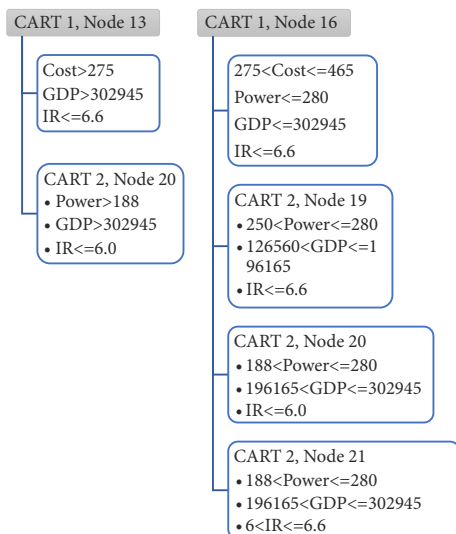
CART 1, Node 13

Cost>275
GDP>302945
IR<=6.6

CART 2, Node 20
• Power>188
• GDP>302945
• IR<=6.0

CART 1, Node 16

275<Cost<=465
Power<=280
GDP<=302945
IR<=6.6

CART 2, Node 19
• 250<Power<=280
• 126560<GDP<=196165
• IR<=6.6

CART 2, Node 20
• 188<Power<=280
• 196165<GDP<=302945
• IR<=6.0

CART 2, Node 21
• 188<Power<=280
• 196165<GDP<=302945
• 6<IR<=6.6